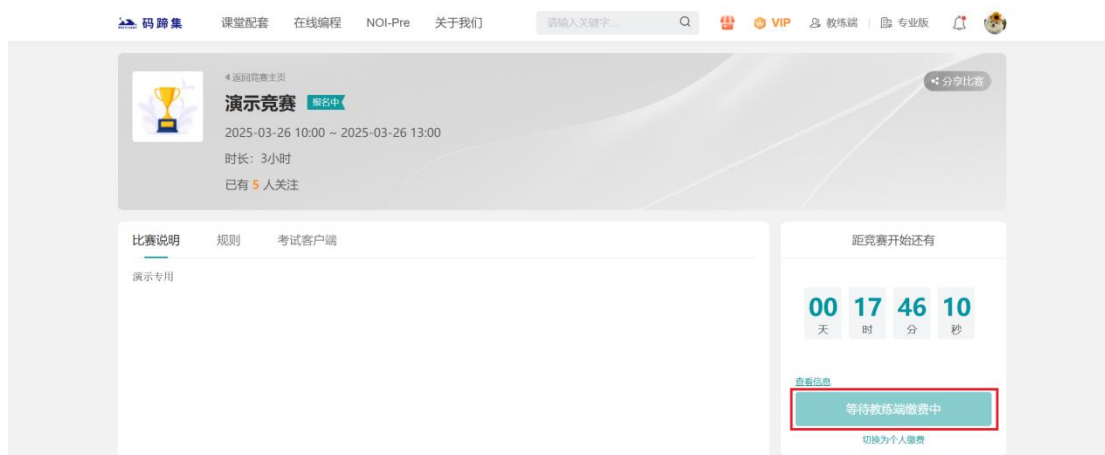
码蹄集 课堂配套 在线编程 NOI-Pre 关于我们 请输入关键字... VIP 教练端 专业版

◂返回竞赛主页
演示竞赛 报名中
2025-03-26 10:00 ~ 2025-03-26 13:00
时长：3小时
已有 5 人关注

分享比赛

比赛说明 规则 考试客户端

演示专用

距竞赛开始还有

| 00 | 17 | 46 | 10 |
|---|---|---|---|
| 天 | 时 | 分 | 秒 |

查看信息
等待教练端缴费中
切换为个人缴费